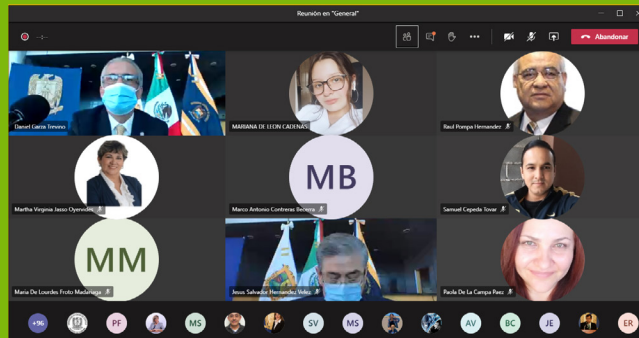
Reunión en "General"

Abandonar

Daniel Garza Treviño

MARIANA DE LEON CADENAS

Raul Pompa Hernandez

Martha Virginia Jasso Oyervides

MB

Marco Antonio Contreras Becerra

Samuel Cepeda Tovar

MM

Maria De Lourdes Froto Madariaga

Jesus Salvador Hernandez Velez

Paola De La Campa Paez

+96

PF

MS

SV

MS

AV

BC

JE

ER